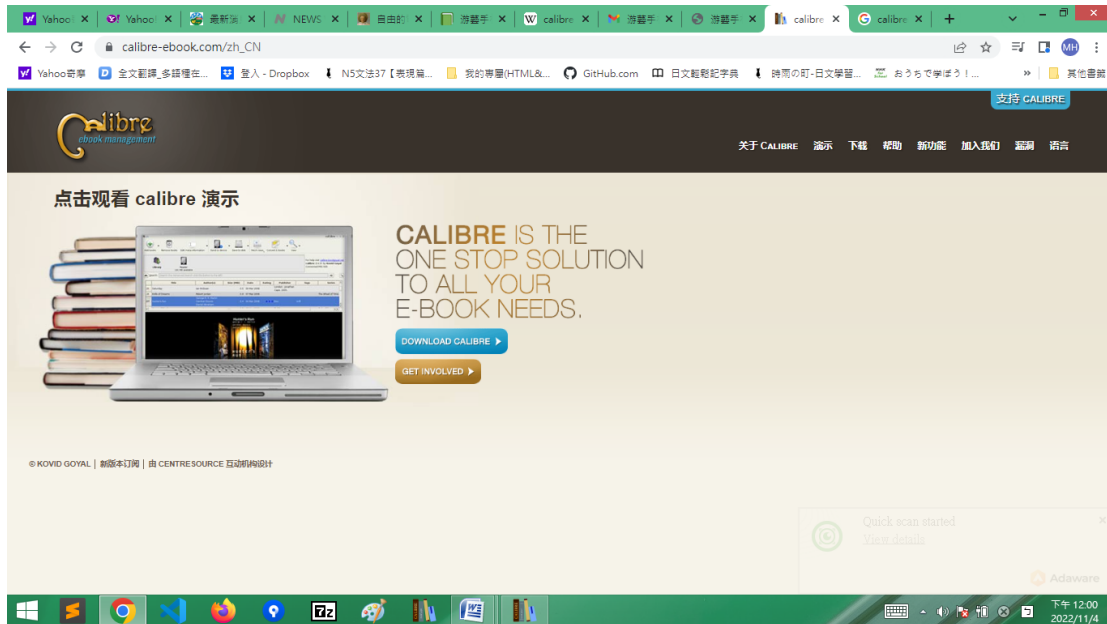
Yahoo ×  Yahoo ×  最新 ×  NEWS ×  自由 ×  游藝 ×  calibre ×  游藝 ×  游藝 ×  calibre ×  calibre ×  +

calibre-ebook.com/zh_CN

Yahoo奇摩  全文翻譯_多語種在...  登入 - Dropbox  N5文法37【表現篇...  我的專屬(HTML&...  GitHub.com  日文輕鬆記字典  時雨の町-日文學習...  おうちで学ぼう！...  »  其他書籤

支持 CALIBRE

calibre
ebook management

关于 CALIBRE  演示  下载  帮助  新功能  加入我们  漏洞  语言

点击观看 calibre 演示

CALIBRE IS THE ONE STOP SOLUTION TO ALL YOUR E-BOOK NEEDS.

DOWNLOAD CALIBRE

GET INVOLVED

© KOVID GOYAL | 新版本订阅 | 由 CENTRESOURCE 互动机构设计

Quick scan started
View details

Adaware

下午 12:00
2022/11/4